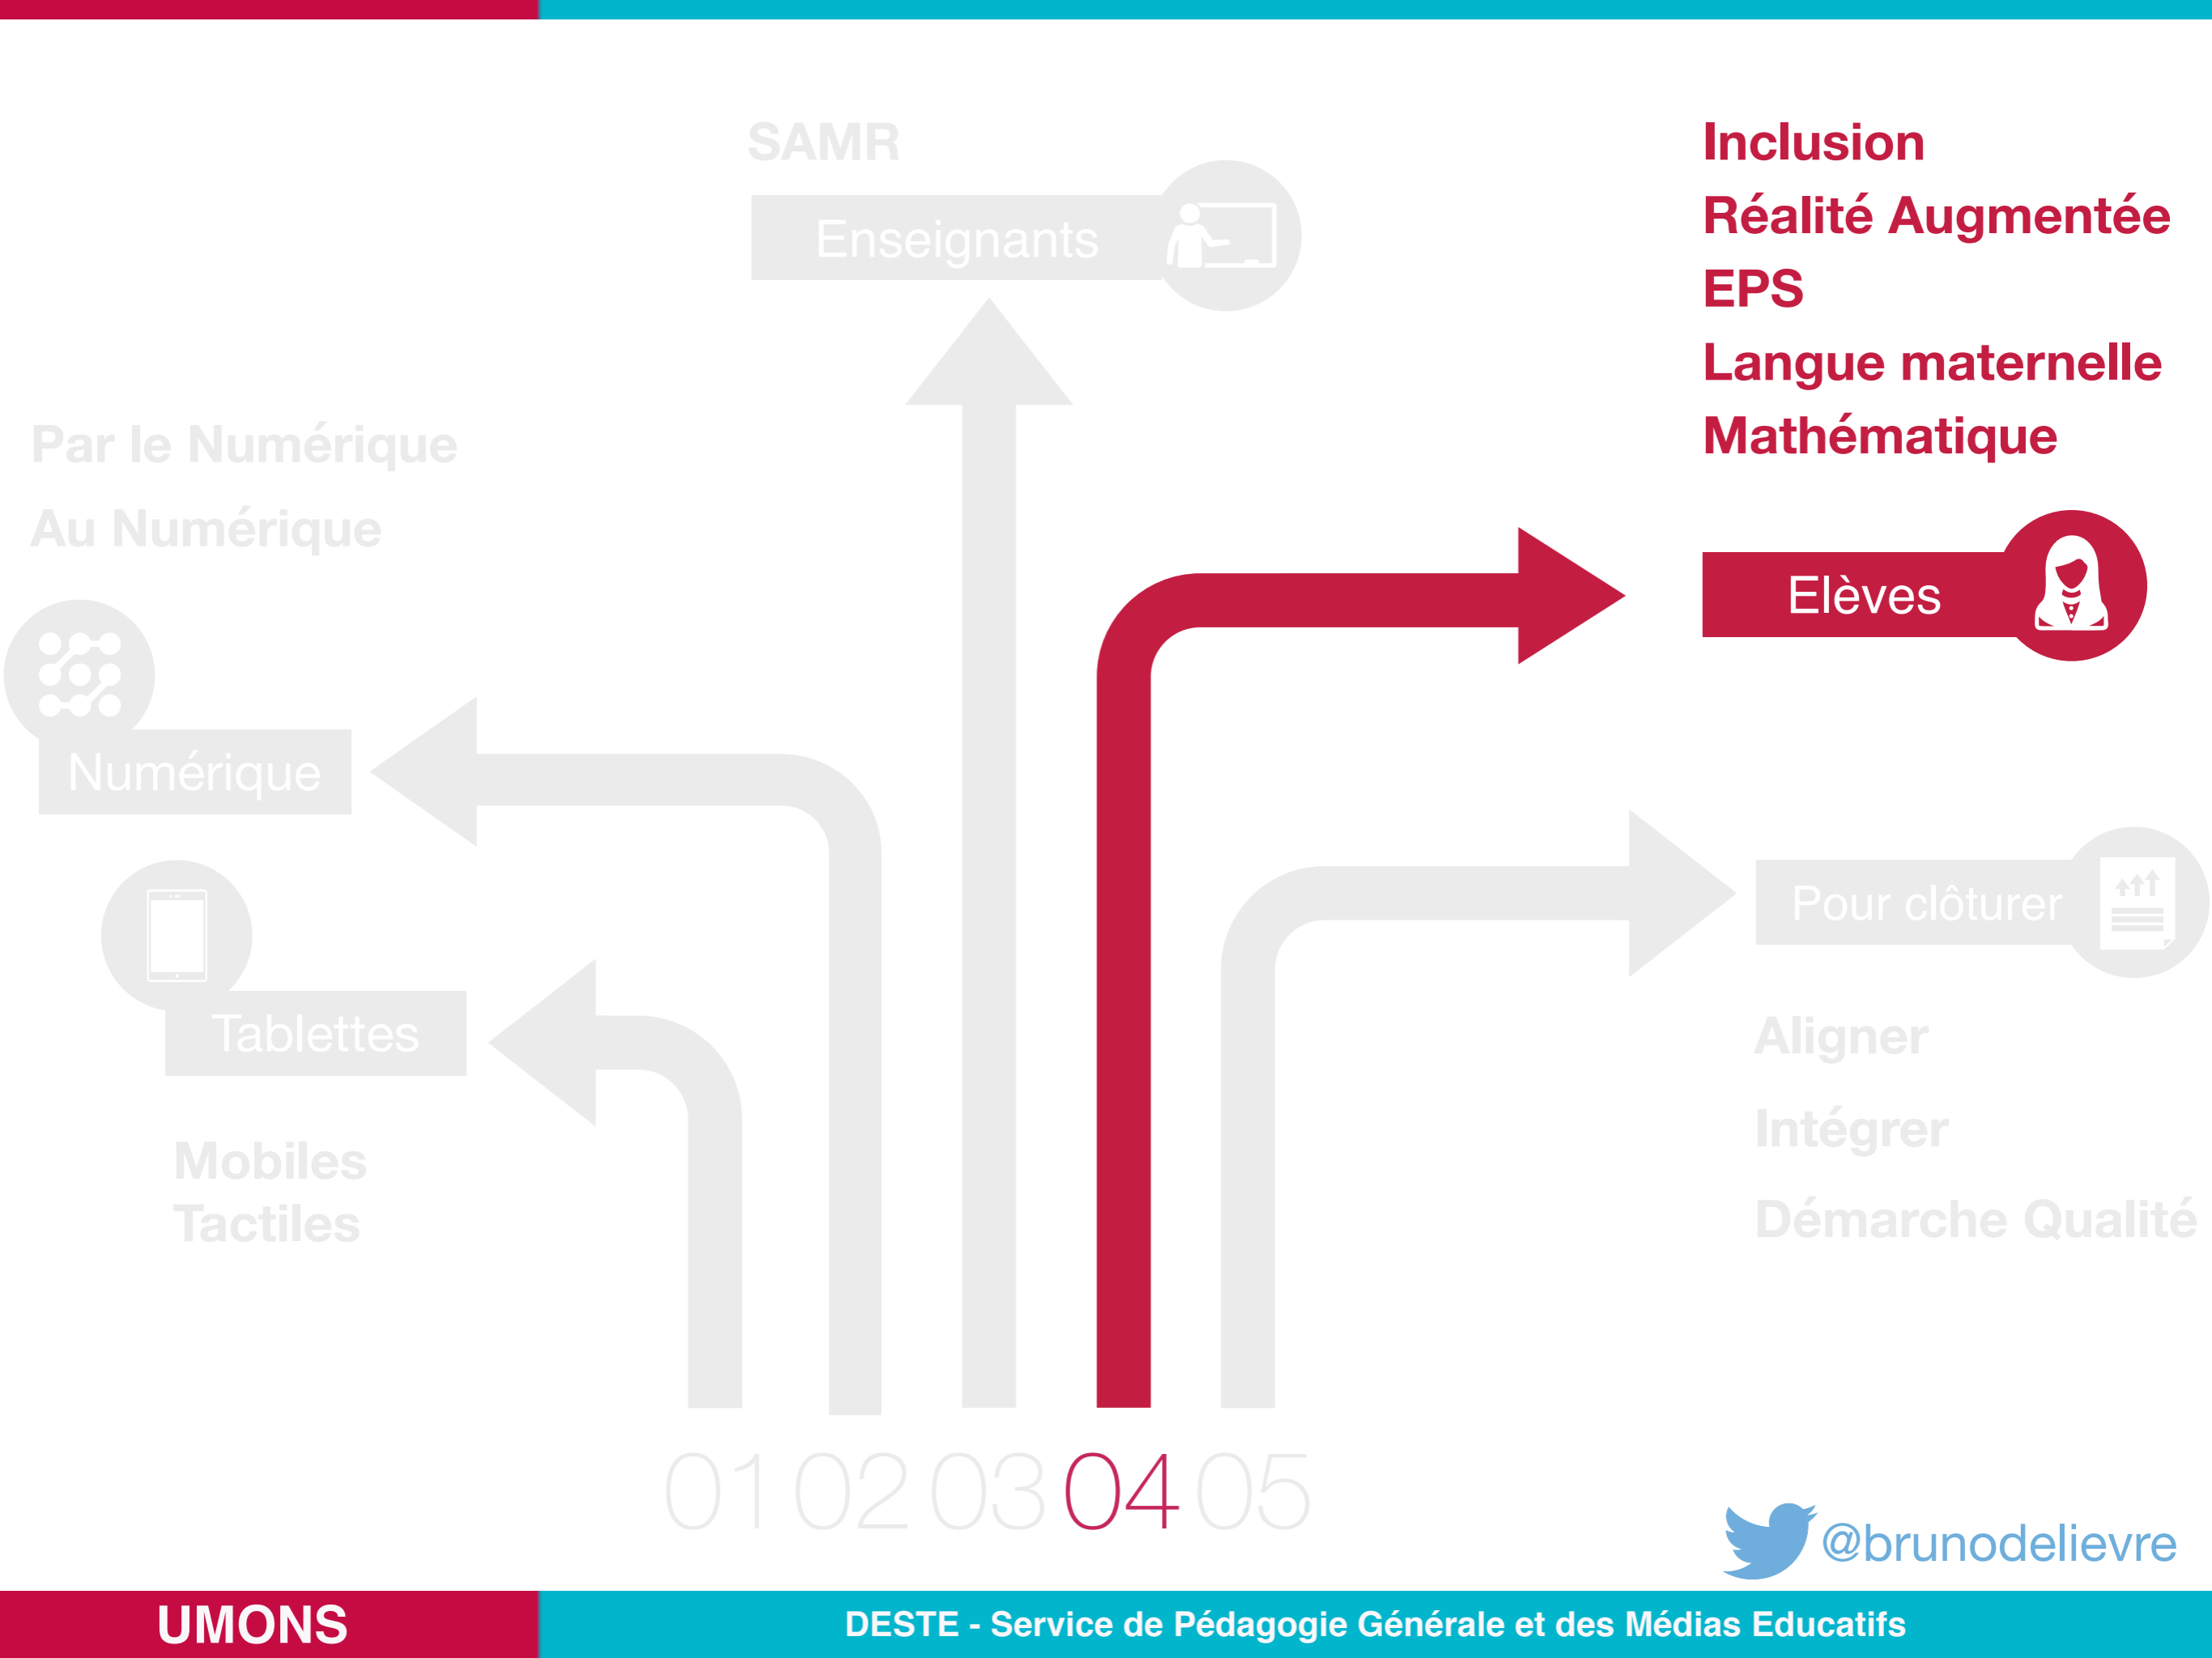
SAMR

Enseignants

Inclusion
Réalité Augmentée
EPS
Langue maternelle
Mathématique

Par le Numérique
Au Numérique

Elèves

Numérique

Pour clôturer

Tablettes

Aligner
Intégrer
Démarche Qualité

Mobiles
Tactiles

01 02 03 04 05

@brunodelievre

UMONS

DESTE - Service de Pédagogie Générale et des Médias Educatifs